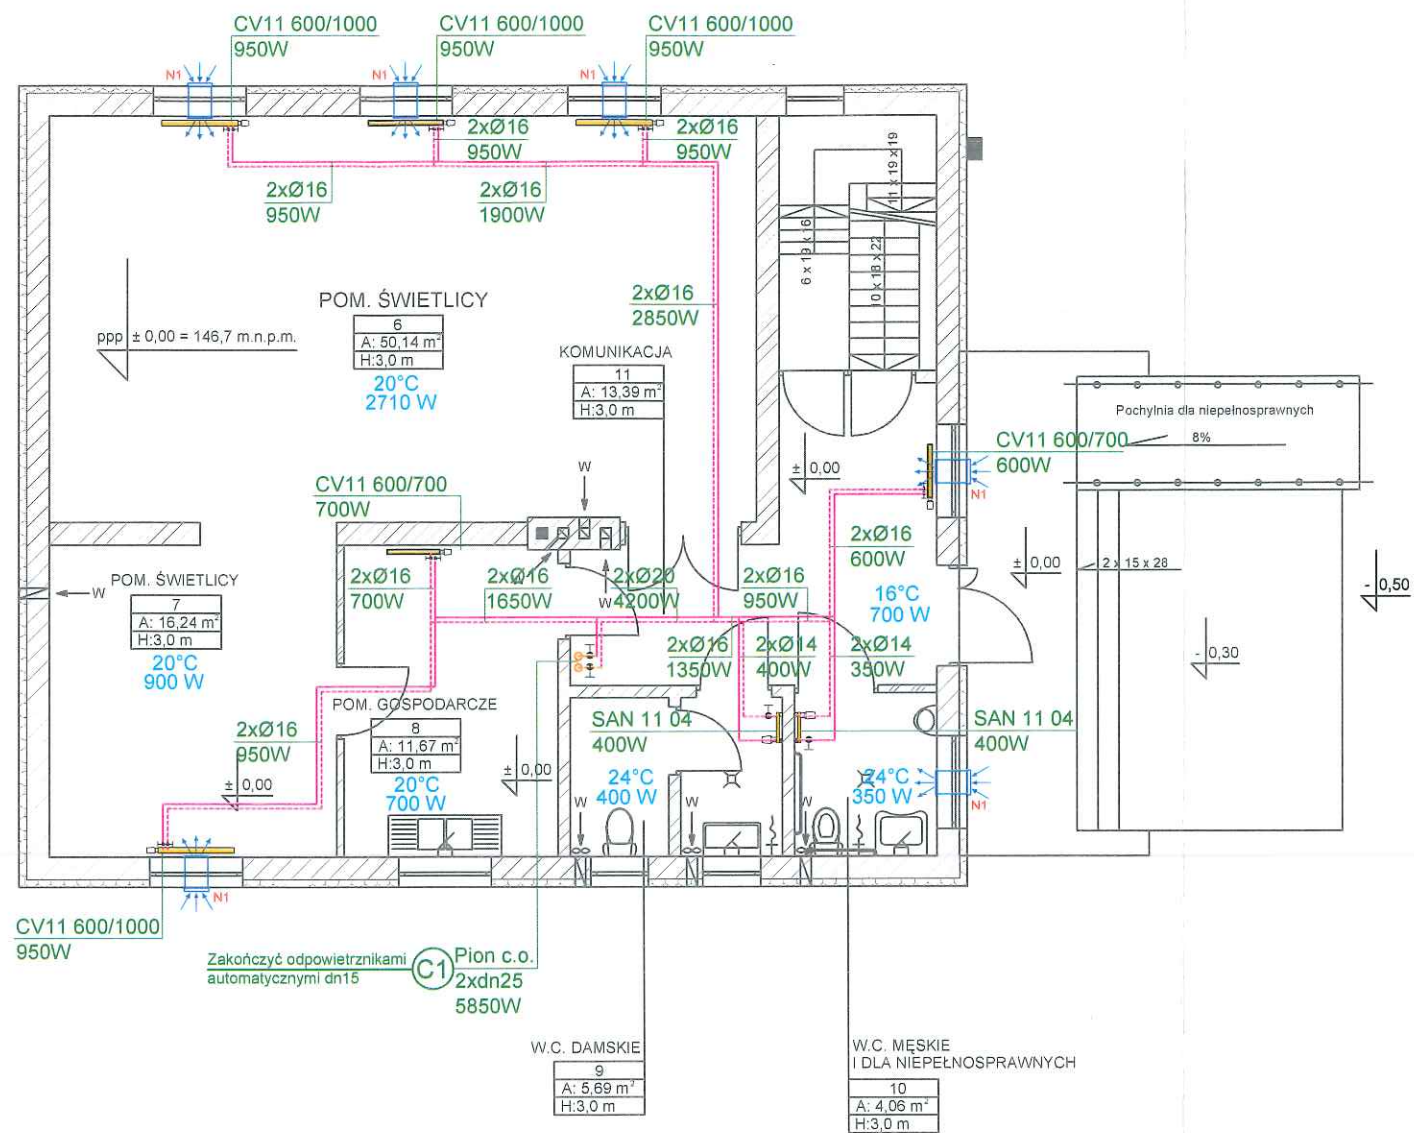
CV11 600/1000
950W

CV11 600/1000
950W

CV11 600/1000
950W

N1

N1

N1

2xØ16
950W

2xØ16
950W

2xØ16
950W

2xØ16
1900W

11 x 19 x 19

6 x 19 x 16

10 x 18 x 22

POM. ŚWIETLICY

| 6 |
|---|
| A: 50,14 m² |
| H:3,0 m |

20°C
2710 W

ppp ± 0,00 = 146,7 m.n.p.m.

2xØ16
2850W

KOMUNIKACJA

| 11 |
|---|
| A: 13,39 m² |
| H:3,0 m |

Pochylnia dla niepełnosprawnych

CV11 600/700
600W

8%

N1

± 0,00

W

CV11 600/700
700W

2xØ16
600W

± 0,00

2 x 15 x 28

- 0,50

POM. ŚWIETLICY

W

| 7 |
|---|
| A: 16,24 m² |
| H:3,0 m |

20°C
900 W

2xØ16
700W

2xØ16
1650W

2xØ20
4200W

W

2xØ16
950W

16°C
700 W

- 0,30

2xØ16
1350W

2xØ14
400W

2xØ14
350W

POM. GOSPODARCZE

| 8 |
|---|
| A: 11,67 m² |
| H:3,0 m |

20°C
700 W

2xØ16
950W

± 0,00

± 0,00

SAN 11 04
400W

SAN 11 04
400W

24°C
400 W

24°C
350 W

N1

W

W

W

N1

CV11 600/1000
950W

Zakończyć odpowietrznikami automatycznymi dn15

C1

Pion c.o.
2xdn25
5850W

W.C. DAMSKIE

| 9 |
|---|
| A: 5,69 m² |
| H:3,0 m |

W.C. MĘSKIE
I DLA NIEPEŁNOSPRAWNYCH

| 10 |
|---|
| A: 4,06 m² |
| H:3,0 m |